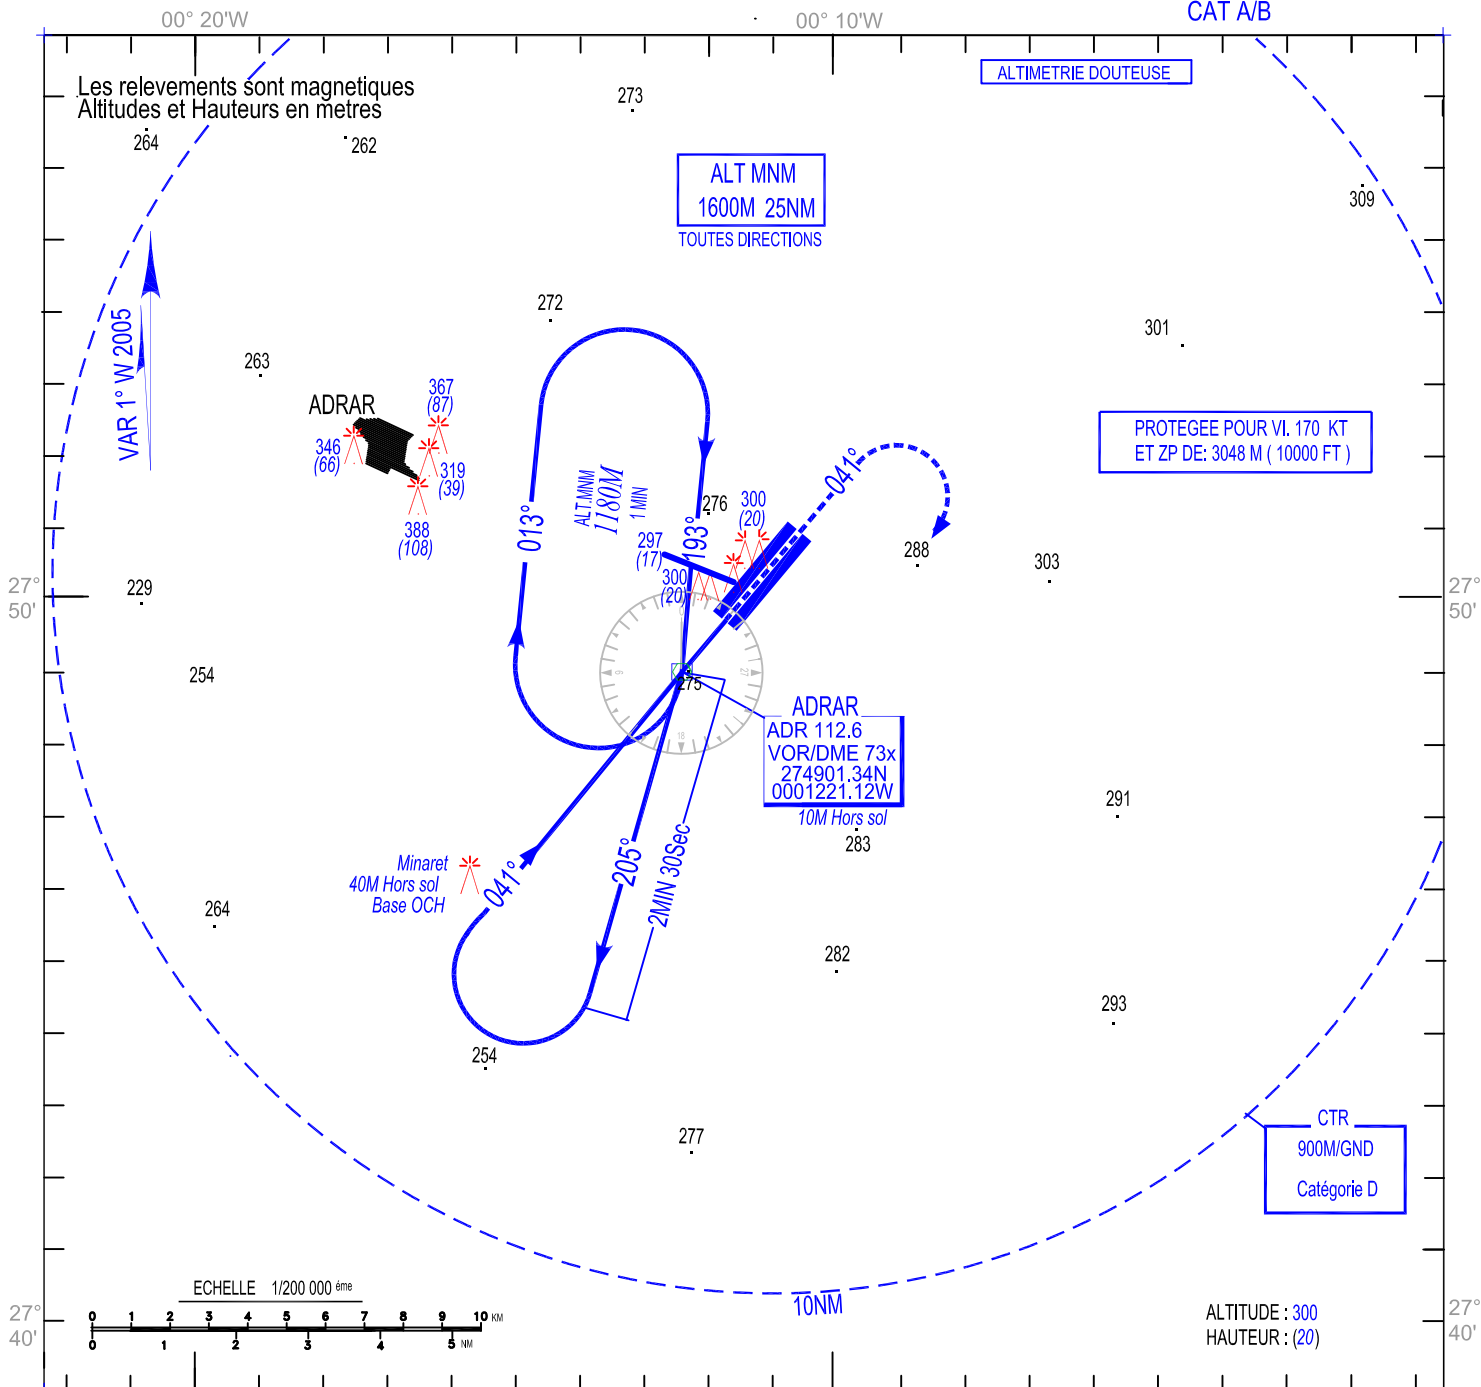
00° 20'W

00° 10'W

CAT A/B

ALTIMETRIE DOUTEUSE

Les relevements sont magnetiques
Altitudes et Hauteurs en metres

264

262

273

ALT MNM
1600M 25NM
TOUTES DIRECTIONS

309

VAR 1° W 2005

272

301

263

ADRAR

367
(87)

346
(66)

319
(39)

388
(108)

PROTEGEE POUR VI. 170 KT
ET ZP DE: 3048 M ( 10000 FT )

013°

ALT.MNM
1180M
1 MIN

276

300
(20)

041°

297
(17)

193°

288

303

300
(20)

27°
50'

229

27°
50'

254

275

ADRAR
ADR 112.6
VOR/DME 73x
274901.34N
0001221.12W
10M Hors sol

291

283

Minaret
40M Hors sol
Base OCH

041°

205°

2MIN 30Sec

264

282

293

254

CTR
900M/GND
Catégorie D

277

ECHELLE 1/200 000 ème

0 1 2 3 4 5 6 7 8 9 10 KM

0 1 2 3 4 5 NM

10NM

27°
40'

ALTITUDE : 300
HAUTEUR : (20)

27°
40'